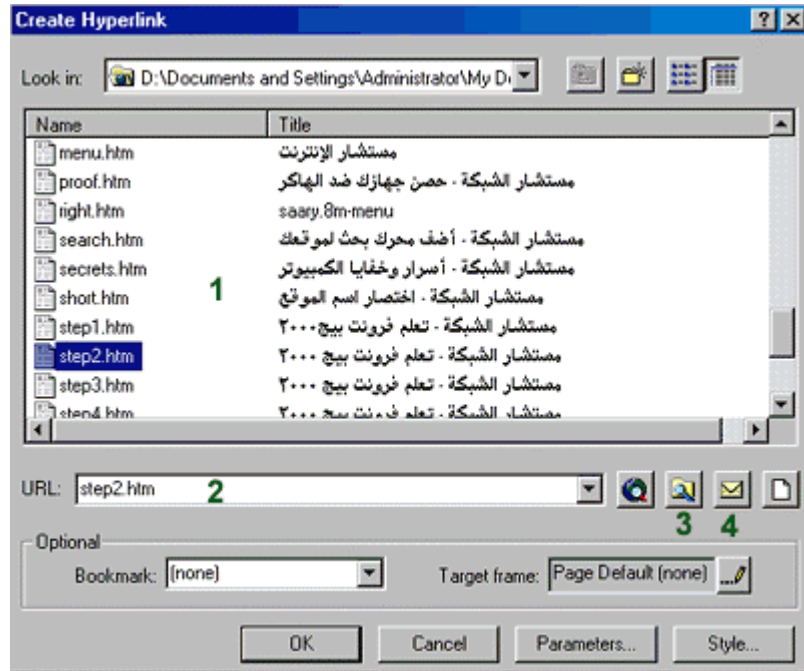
Create Hyperlink

?
X

Look in: D:\Documents and Settings\Administrator\My D

| Name | Title |
|---|---|
| menu.htm | مستشار الإنترنت |
| proof.htm | مستشار الشبكة - حصن جهازك ضد الهاكر |
| right.htm | saary.8m-menu |
| search.htm | مستشار الشبكة - أضف محرك بحث لموقعك |
| secrets.htm | مستشار الشبكة - أسرار وخفايا الكمبيوتر |
| short.htm | مستشار الشبكة - اختصار اسم الموقع |
| step1.htm | مستشار الشبكة - تعلم فرونت بيج ٢٠٠٠ |
| step2.htm | مستشار الشبكة - تعلم فرونت بيج ٢٠٠٠ |
| step3.htm | مستشار الشبكة - تعلم فرونت بيج ٢٠٠٠ |
| step4.htm | مستشار الشبكة - تعلم فرونت بيج ٢٠٠٠ |

1

URL: step2.htm

2

3 4

Optional

Bookmark: (none)

Target frame: Page Default (none)

OK

Cancel

Parameters...

Style...